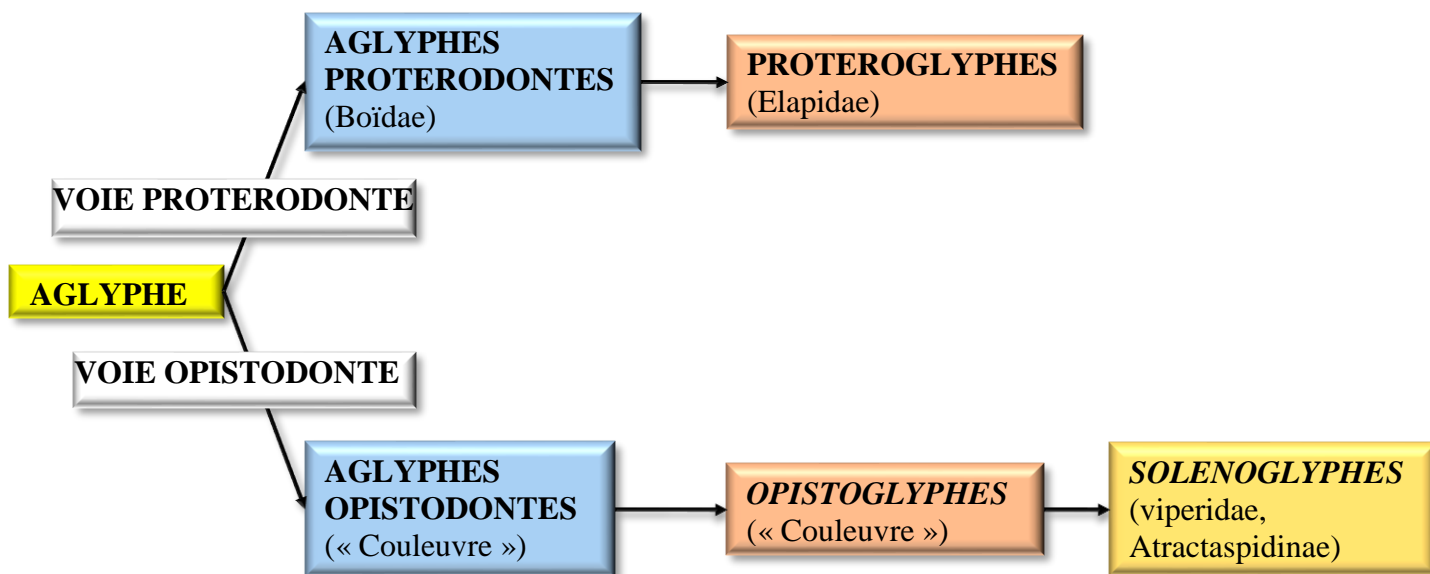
AGLYPHES PROTERODONTES
(Boïdae)

PROTEROGLYPHES
(Elapidae)

VOIE PROTERODONTE

AGLYPHE

VOIE OPISTODONTE

AGLYPHES OPISTODONTES
(« Couleuvre »)

OPISTOGLYPHES
(« Couleuvre »)

SOLENOGLYPHES
(viperidae, Atractaspidinae)